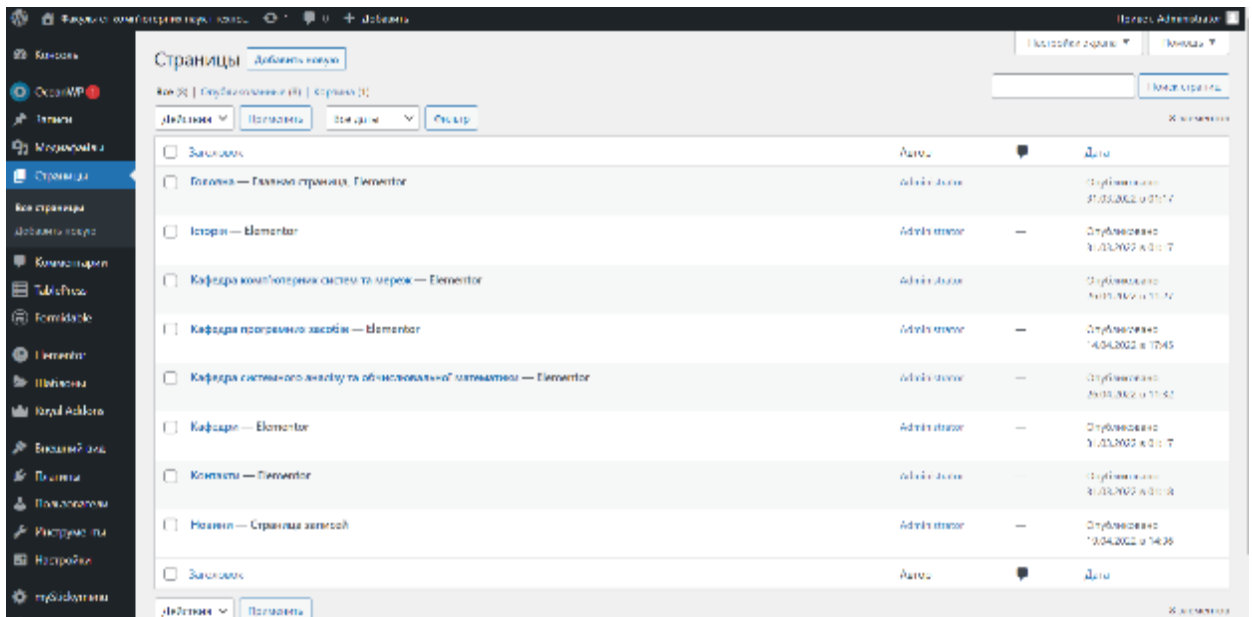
Факультет комп'ютерних наук і кібер... 0 + Добавить

Привет, Administrator

Консоль

OceanWP

Записи

Медиафайлы

Страницы

Все страницы

Добавить новую

Комментарии

TablePress

Formidable

Elementor

Шаблоны

Royal Addons

Внешний вид

Плагины

Пользователи

Инструменты

Настройки

myBackup

Страницы Добавить новую

Настройки экрана ▼ Помощь ▼

Все (8) | Опубликованные (8) | Корзина (1)

Поиск страниц

Действия ▼ Применить Все даты ▼ Фильтр

8 элементов

| | Заголовок | Автор | | Дата |
|---|---|---|---|---|
| ☐ | Головна — Главная страница, Elementor | Administrator | | Опубликовано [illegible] |
| ☐ | Історія — Elementor | Administrator | — | Опубликовано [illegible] |
| ☐ | Кафедра комп'ютерних систем та мереж — Elementor | Administrator | | Опубликовано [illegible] |
| ☐ | Кафедра програмного забезпечення — Elementor | Administrator | — | Опубликовано 14.04.2023 в 17:45 |
| ☐ | Кафедра системного аналізу та обчислювальної математики — Elementor | Administrator | — | Опубликовано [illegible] |
| ☐ | Кафедри — Elementor | Administrator | — | Опубликовано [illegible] |
| ☐ | Контакти — Elementor | Administrator | | Опубликовано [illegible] |
| ☐ | Новини — Страница записей | Administrator | — | Опубликовано 10.04.2023 в 14:36 |
| ☐ | Заголовок | Автор | | Дата |

Действия ▼ Применить

8 элементов